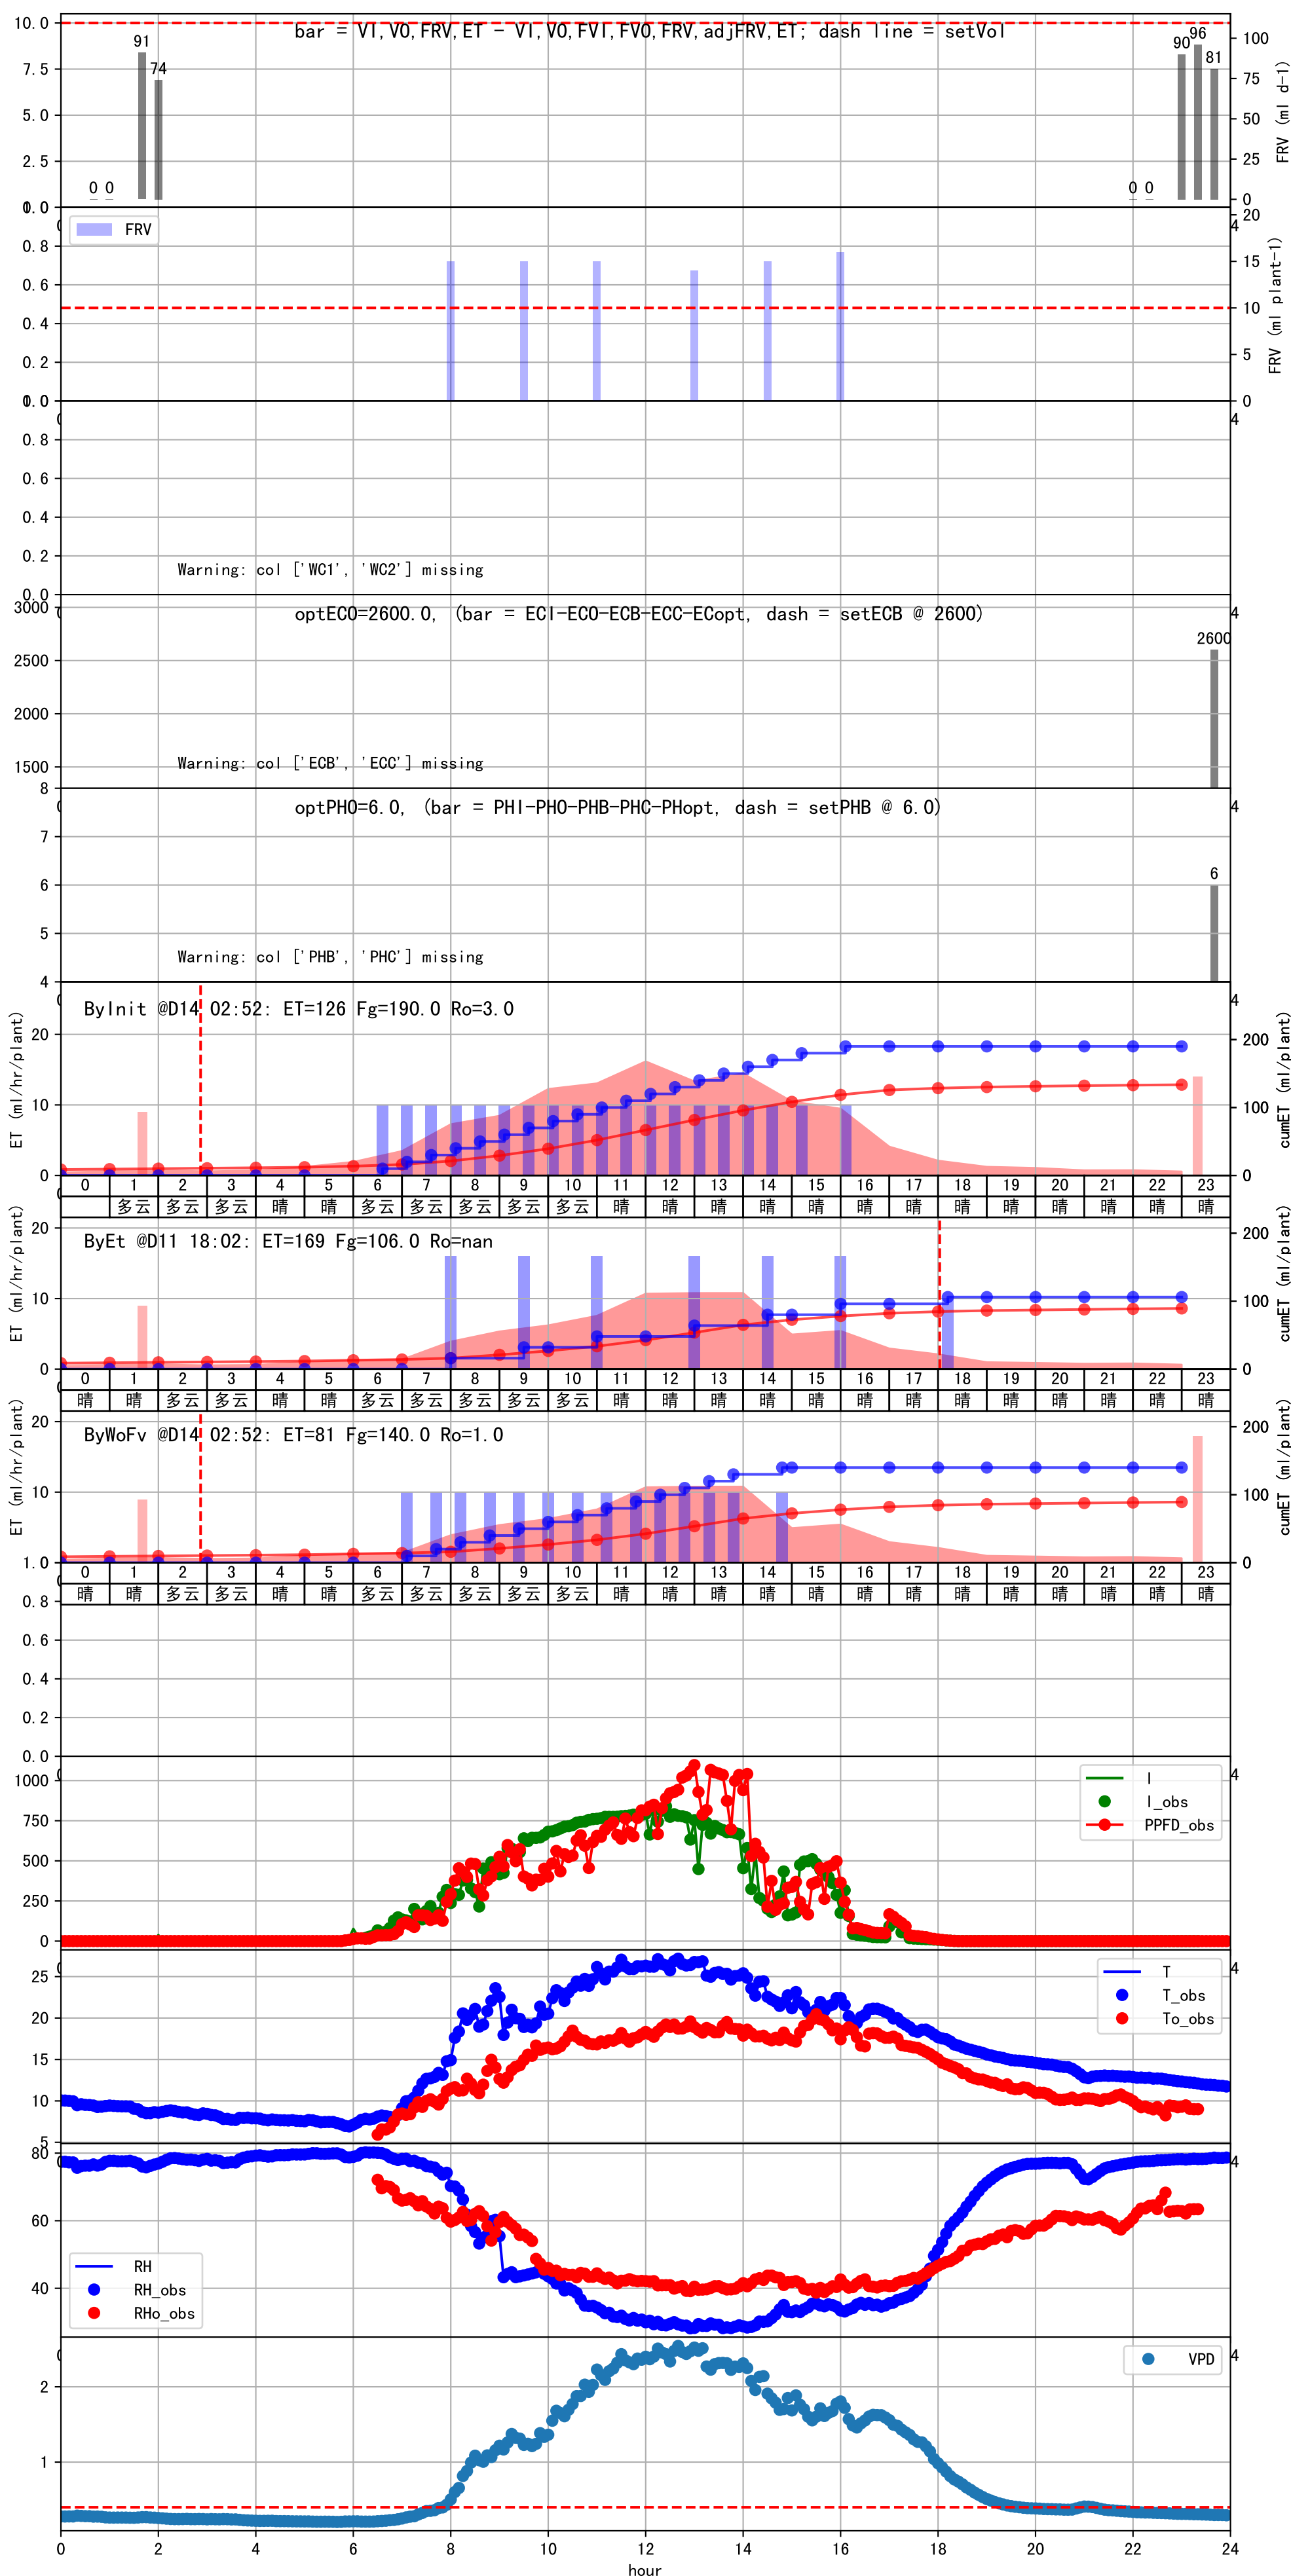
10.0
7.5
5.0
2.5
0.0
bar = VI,VO,FRV,ET - VI,VO,FVI,FVO,FRV,adjFRV,ET; dash line = setVol
91
74
0 0
0 0
90 96
81
100
75
50
25
0
FRV (ml d-1)

FRV
0.8
0.6
0.4
0.2
0.0
20
15
10
5
0
FRV (ml plant-1)

0.8
0.6
0.4
0.2
0.0
Warning: col ['WC1', 'WC2'] missing

3000
2500
2000
1500
optECO=2600.0, (bar = ECI-ECO-ECB-ECC-ECopt, dash = setECB @ 2600)
2600
Warning: col ['ECB', 'ECC'] missing

8
7
6
5
4
optPHO=6.0, (bar = PHI-PHO-PHB-PHC-PHopt, dash = setPHB @ 6.0)
6
Warning: col ['PHB', 'PHC'] missing

ByInit @D14 02:52: ET=126 Fg=190.0 Ro=3.0
ET (ml/hr/plant)
cumET (ml/plant)
20
10
0
200
100
0

| 0 | 1 | 2 | 3 | 4 | 5 | 6 | 7 | 8 | 9 | 10 | 11 | 12 | 13 | 14 | 15 | 16 | 17 | 18 | 19 | 20 | 21 | 22 | 23 |
|---|---|---|---|---|---|---|---|---|---|---|---|---|---|---|---|---|---|---|---|---|---|---|---|
|  | 多云 | 多云 | 多云 | 晴 | 晴 | 多云 | 多云 | 多云 | 多云 | 多云 | 晴 | 晴 | 晴 | 晴 | 晴 | 晴 | 晴 | 晴 | 晴 | 晴 | 晴 | 晴 | 晴 |

ByEt @D11 18:02: ET=169 Fg=106.0 Ro=nan
ET (ml/hr/plant)
cumET (ml/plant)
20
10
0
200
100
0

| 0 | 1 | 2 | 3 | 4 | 5 | 6 | 7 | 8 | 9 | 10 | 11 | 12 | 13 | 14 | 15 | 16 | 17 | 18 | 19 | 20 | 21 | 22 | 23 |
|---|---|---|---|---|---|---|---|---|---|---|---|---|---|---|---|---|---|---|---|---|---|---|---|
| 晴 | 晴 | 多云 | 多云 | 晴 | 晴 | 多云 | 多云 | 多云 | 多云 | 多云 | 晴 | 晴 | 晴 | 晴 | 晴 | 晴 | 晴 | 晴 | 晴 | 晴 | 晴 | 晴 | 晴 |

ByWoFv @D14 02:52: ET=81 Fg=140.0 Ro=1.0
ET (ml/hr/plant)
cumET (ml/plant)
20
10
200
100
0

| 0 | 1 | 2 | 3 | 4 | 5 | 6 | 7 | 8 | 9 | 10 | 11 | 12 | 13 | 14 | 15 | 16 | 17 | 18 | 19 | 20 | 21 | 22 | 23 |
|---|---|---|---|---|---|---|---|---|---|---|---|---|---|---|---|---|---|---|---|---|---|---|---|
| 晴 | 晴 | 多云 | 多云 | 晴 | 晴 | 多云 | 多云 | 多云 | 多云 | 多云 | 晴 | 晴 | 晴 | 晴 | 晴 | 晴 | 晴 | 晴 | 晴 | 晴 | 晴 | 晴 | 晴 |

1.0
0.8
0.6
0.4
0.2
0.0

1000
750
500
250
0
I
I_obs
PPFD_obs

25
20
15
10
5
T
T_obs
To_obs

80
60
40
RH
RH_obs
RHo_obs

2
1
VPD

0 2 4 6 8 10 12 14 16 18 20 22 24
hour